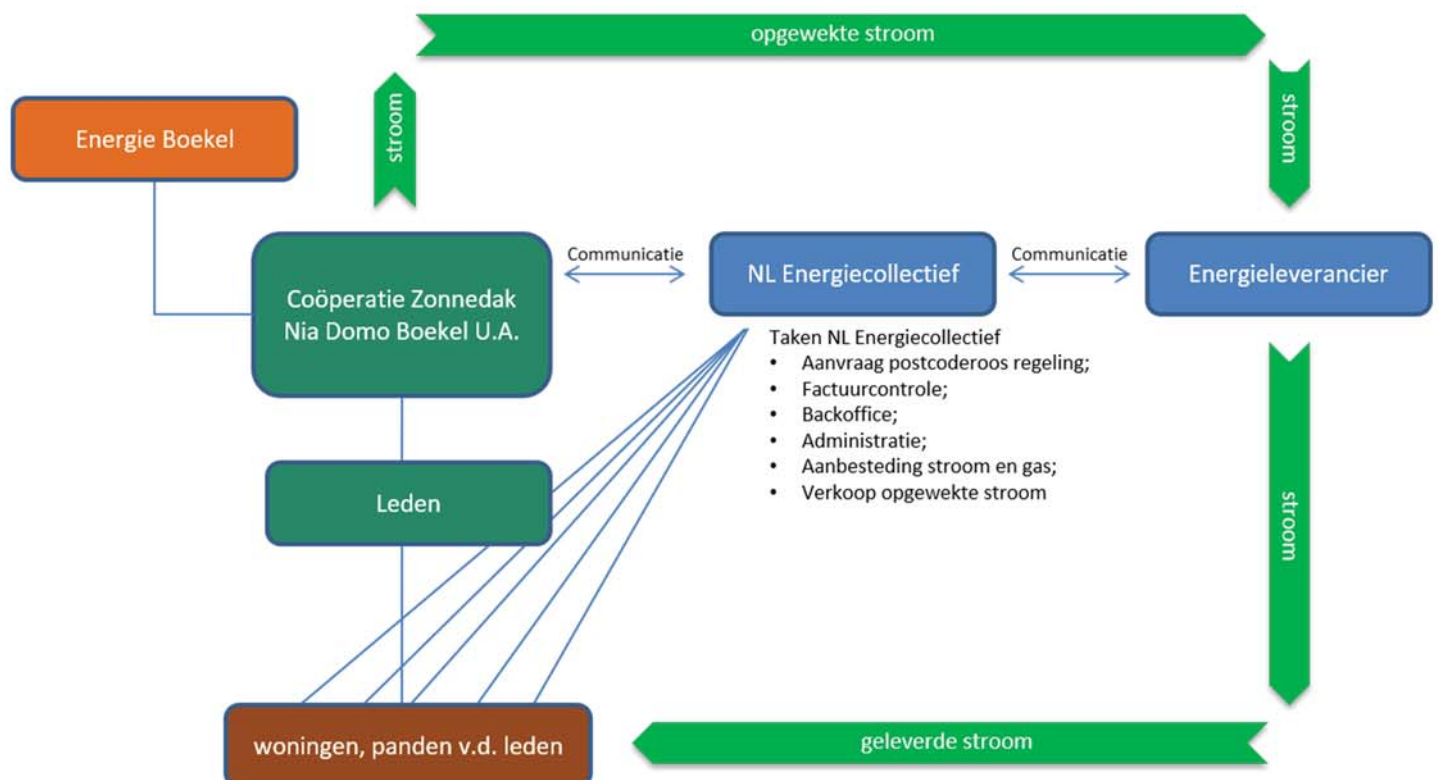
opgewekte stroom

stroom

stroom

Energie Boekel

Communicatie

Communicatie

Coöperatie Zonnedak Nia Domo Boekel U.A.

NL Energiecollectief

Energieleverancier

Taken NL Energiecollectief
• Aanvraag postcoderoos regeling;
• Factuurcontrole;
• Backoffice;
• Administratie;
• Aanbesteding stroom en gas;
• Verkoop opgewekte stroom

Leden

stroom

woningen, panden v.d. leden

geleverde stroom